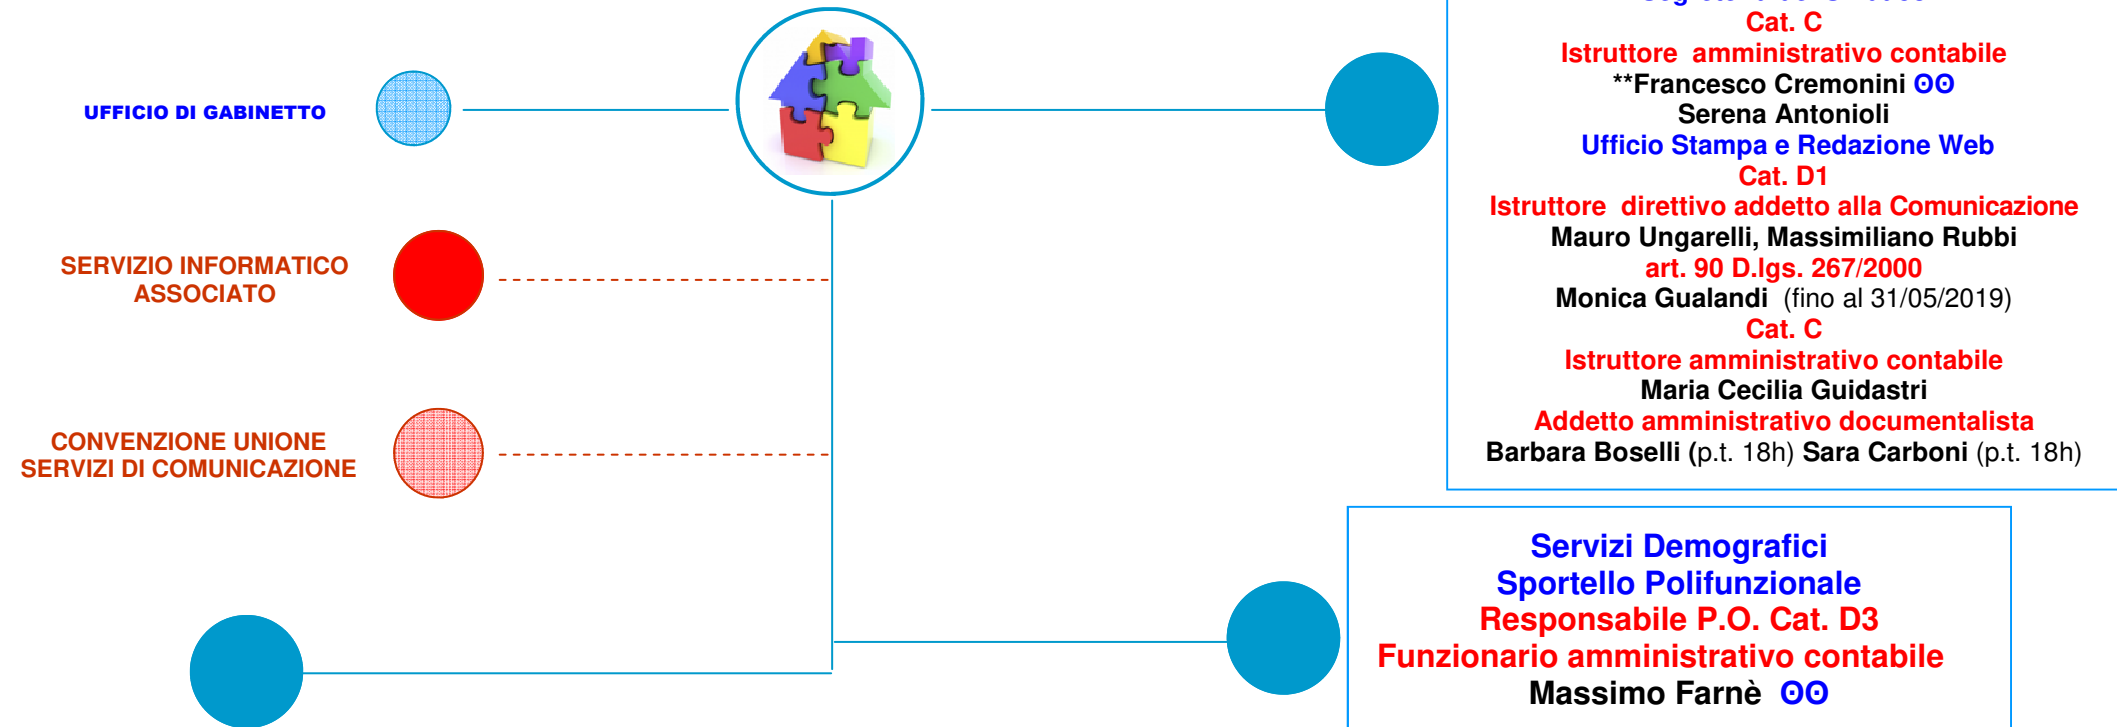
UFFICIO DI GABINETTO

SERVIZIO INFORMATICO ASSOCIATO

CONVENZIONE UNIONE SERVIZI DI COMUNICAZIONE

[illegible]
Cat. C
Istruttore amministrativo contabile
**Francesco Cremonini ʘʘ
Serena Antonioli
Ufficio Stampa e Redazione Web
Cat. D1
Istruttore direttivo addetto alla Comunicazione
Mauro Ungarelli, Massimiliano Rubbi
art. 90 D.lgs. 267/2000
Monica Gualandi (fino al 31/05/2019)
Cat. C
Istruttore amministrativo contabile
Maria Cecilia Guidastri
Addetto amministrativo documentalista
Barbara Boselli (p.t. 18h) Sara Carboni (p.t. 18h)

Servizi Demografici
Sportello Polifunzionale
Responsabile P.O. Cat. D3
Funzionario amministrativo contabile
Massimo Farnè ʘʘ